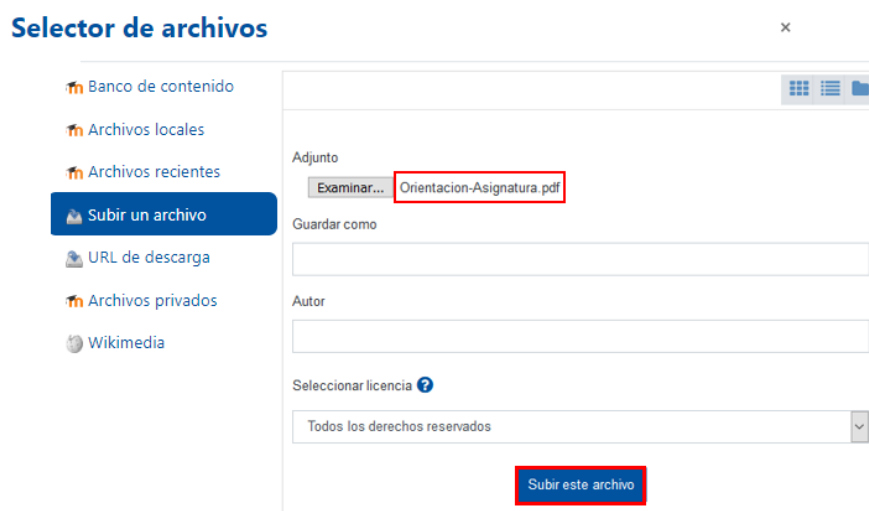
Selector de archivos

×

Banco de contenido

Archivos locales

Archivos recientes

Subir un archivo

URL de descarga

Archivos privados

Wikimedia

Adjunto

Examinar... Orientacion-Asignatura.pdf

Guardar como

Autor

Seleccionar licencia

Todos los derechos reservados

Subir este archivo